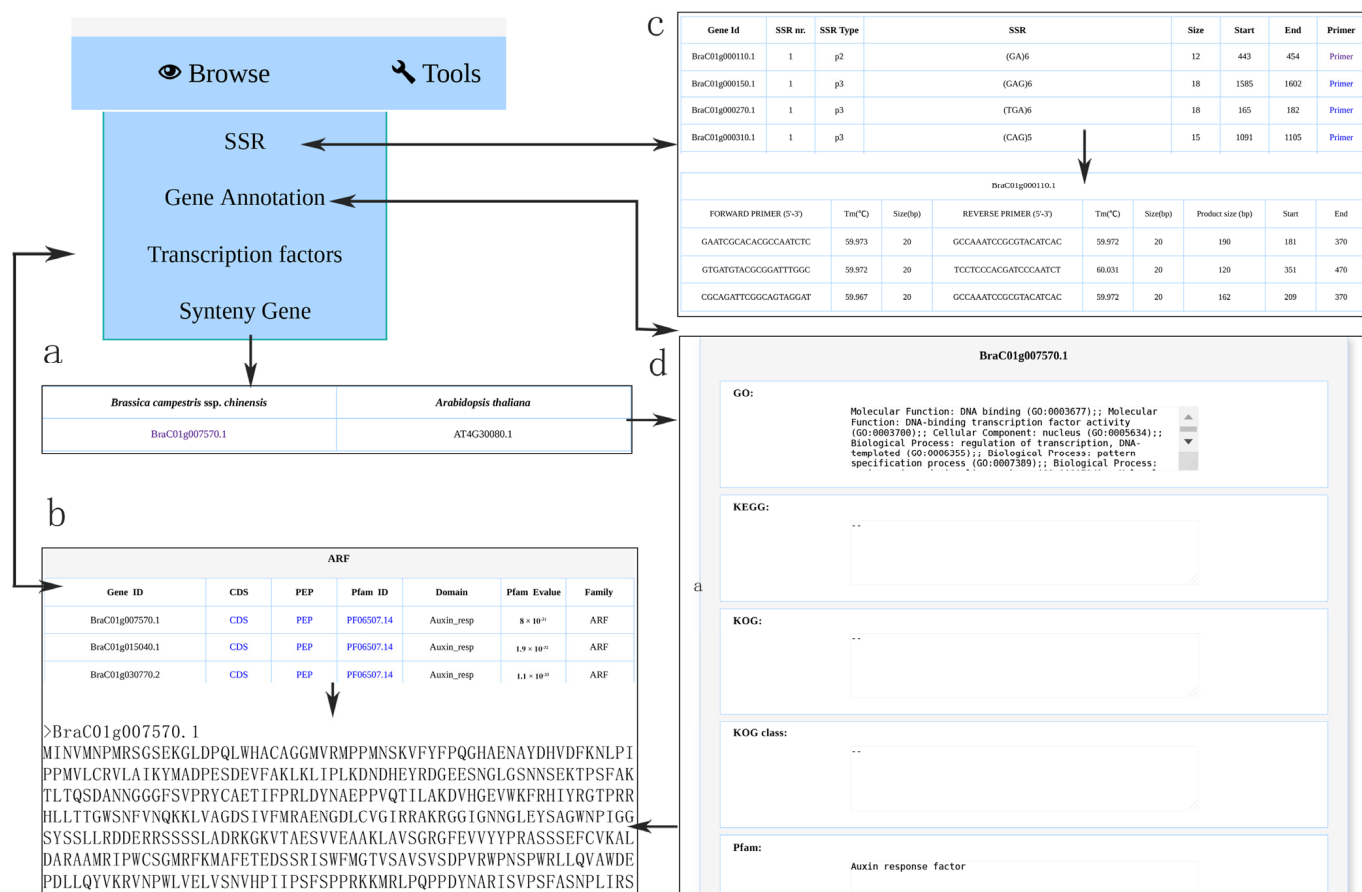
Browse Tools

SSR

Gene Annotation

Transcription factors

Synteny Gene

a

| Brassica campestris ssp. chinensis | Arabidopsis thaliana |
|---|---|
| BraC01g007570.1 | AT4G30080.1 |

b

ARF

| Gene ID | CDS | PEP | Pfam ID | Domain | Pfam Evalue | Family |
|---|---|---|---|---|---|---|
| BraC01g007570.1 | CDS | PEP | PF06507.14 | Auxin_resp | $8 \times 10^{-31}$ | ARF |
| BraC01g015040.1 | CDS | PEP | PF06507.14 | Auxin_resp | $1.9 \times 10^{-32}$ | ARF |
| BraC01g030770.2 | CDS | PEP | PF06507.14 | Auxin_resp | $1.1 \times 10^{-33}$ | ARF |

>BraC01g007570.1
MINVMNPMRSGSEKGLDPQLWHACAGGMVRMPPMNSKVFYFPQGHAENAYDHVDFKNLPIPPMVLCRVLAIKYMADPESDEVFAKLKLIPLKDNDHEYRDGEESNGLGSNNSEKTPSFAKTLTQSDANNGGGFSVPRYCAETIFPRLDYNAEPPVQTILAKDVHGEVWKFRHIYRGTPRRHLLTTGWSNFVNQKKLVAGDSIVFMRAENGDLCVGIRRAKRGGIGNNGLEYSAGWNPIGGSYSSLLRDDERRSSSSLADRKGKVTAESVVEAAKLAVSGRGFEVVYYPRASSSEFCVKALDARAAMRIPWCSGMRFKMAFETEDSSRISWFMGTVSAVSVSDPVRWPNSPWRLLQVAWDEPDLLQYVKRVNPWLVELVSNVHPIIPSFSPPRKKMRLPQPPDYNARISVPSFASNPLIRS

c

| Gene Id | SSR nr. | SSR Type | SSR | Size | Start | End | Primer |
|---|---|---|---|---|---|---|---|
| BraC01g000110.1 | 1 | p2 | (GA)6 | 12 | 443 | 454 | Primer |
| BraC01g000150.1 | 1 | p3 | (GAG)6 | 18 | 1585 | 1602 | Primer |
| BraC01g000270.1 | 1 | p3 | (TGA)6 | 18 | 165 | 182 | Primer |
| BraC01g000310.1 | 1 | p3 | (CAG)5 | 15 | 1091 | 1105 | Primer |

BraC01g000110.1

| FORWARD PRIMER (5'-3') | Tm(℃) | Size(bp) | REVERSE PRIMER (5'-3') | Tm(℃) | Size(bp) | Product size (bp) | Start | End |
|---|---|---|---|---|---|---|---|---|
| GAATCGCACACGCCAATCTC | 59.973 | 20 | GCCAAATCCGCGTACATCAC | 59.972 | 20 | 190 | 181 | 370 |
| GTGATGTACGCGGATTTGGC | 59.972 | 20 | TCCTCCCACGATCCCAATCT | 60.031 | 20 | 120 | 351 | 470 |
| CGCAGATTCGGCAGTAGGAT | 59.967 | 20 | GCCAAATCCGCGTACATCAC | 59.972 | 20 | 162 | 209 | 370 |

d

BraC01g007570.1

GO:
Molecular Function: DNA binding (GO:0003677);; Molecular Function: DNA-binding transcription factor activity (GO:0003700);; Cellular Component: nucleus (GO:0005634);; Biological Process: regulation of transcription, DNA-templated (GO:0006355);; Biological Process: pattern specification process (GO:0007389);; Biological Process: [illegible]

KEGG:
--

a

KOG:
--

KOG class:
--

Pfam:
Auxin response factor